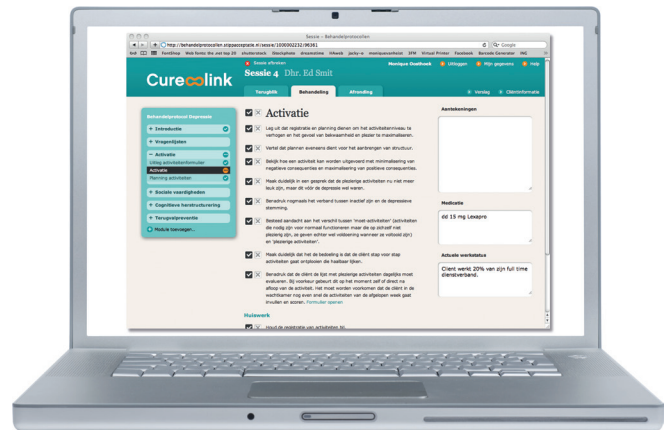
Sessie > Behandelprotocollen

http://behandelprotocollen.snippacceptatie.nl/sessie/1000002232/96361

Sessie afronden

Cure link

Sessie 4 Dhr. Ed Smit

Monique Doothoek Uitloggen Mijn gegevens Help

Terugblik Behandeling Afronding

Verslag Cliëntinformatie

Behandelprotocol Depressie

+ Introductie

+ Vragenlijsten

− Activatie

Uitleg activiteitenformulier

Activatie

Planning activiteiten

+ Sociale vaardigheden

+ Cognitieve herstructurering

+ Terugvalpreventie

Module toevoegen...

Activatie

Leg uit dat registratie en planning dienen om het activiteitenniveau te verhogen en het gevoel van beloreamheid en plezier te maximaliseren.

Vertel dat plannen eveneens dient voor het aanbrengen van structuur.

Bekijk hoe een activiteit kan worden uitgevoerd met minimalisering van negatieve consequenties en maximalisering van positieve consequenties.

Maak duidelijk in een gesprek dat de plezierige activiteiten nu niet meer leuk zijn, maar dit vóór de depressie wel waren.

Benadruk nogmaals het verband tussen inactief zijn en de depressieve stemming.

Besteed aandacht aan het verschil tussen 'moet-activiteiten' (activiteiten die nodig zijn voor normaal functioneren maar die op zichzelf niet plezierig zijn, en geven achter wel voldoening wanneer ze voltooid zijn) en 'plezierige activiteiten'.

Maak duidelijk dat het de bedoeling is dat de cliënt stap voor stap activiteiten gaat opbouwen die haalbaar lijken.

Benadruk dat de cliënt de lijst met plezierige activiteiten dagelijks moet evalueren. Bij voorkeur gebeurt dit op het moment zelf of direct na afloop van de activiteit. Het moet worden voorkomen dat de cliënt in de wachtkamer nog even snel de activiteiten van de afgelopen week gaat invullen en scoren. Formulier openen

Huiswerk

Houd de registratie van activiteiten bij.

Aantekeningen

Medicatie

dd 15 mg Lexapro

Actuele werkstatus

Client werkt 20% van zijn full time dienstverband.